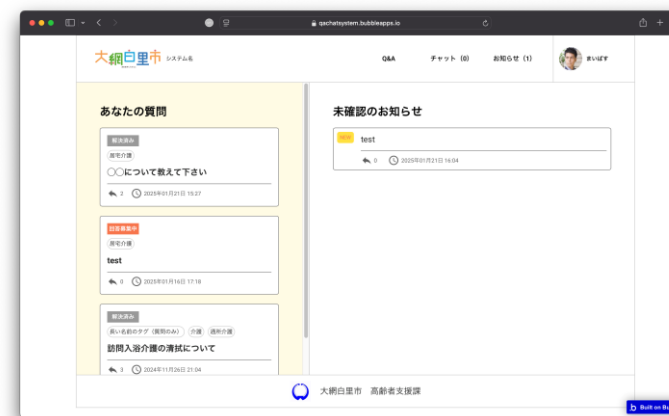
qachatsystem.bubbleapps.io

大網白里市 システム名

Q&A チャット (0) お知らせ (1) まいぱす

あなたの質問

解決済み
居宅介護
○○について教えて下さい
2 2025年01月21日 15:27

回答募集中
居宅介護
test
0 2025年01月16日 17:18

解決済み
長い名前のタグ（質問のみ） 介護 通所介護
訪問入浴介護の清拭について
3 2024年11月26日 21:04

未確認のお知らせ

NEW test
0 2025年01月21日 16:04

大網白里市 高齢者支援課

Built on Bubble